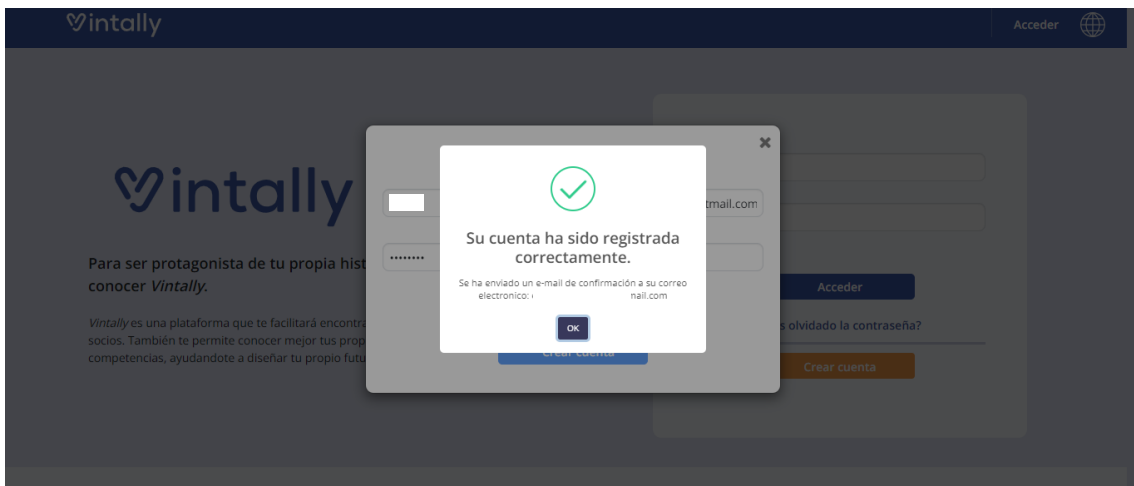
Vintally

Acceder

Vintally

Para ser protagonista de tu propia hist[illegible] conocer Vintally.

Vintally es una plataforma que te facilitará encontra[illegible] socios. También te permite conocer mejor tus prop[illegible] competencias, ayudandote a diseñar tu propio futu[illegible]

×

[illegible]tmail.com

••••••••

Crear cuenta

Su cuenta ha sido registrada correctamente.

Se ha enviado un e-mail de confirmación a su correo electronico: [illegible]nail.com

OK

Acceder

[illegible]s olvidado la contraseña?

Crear cuenta